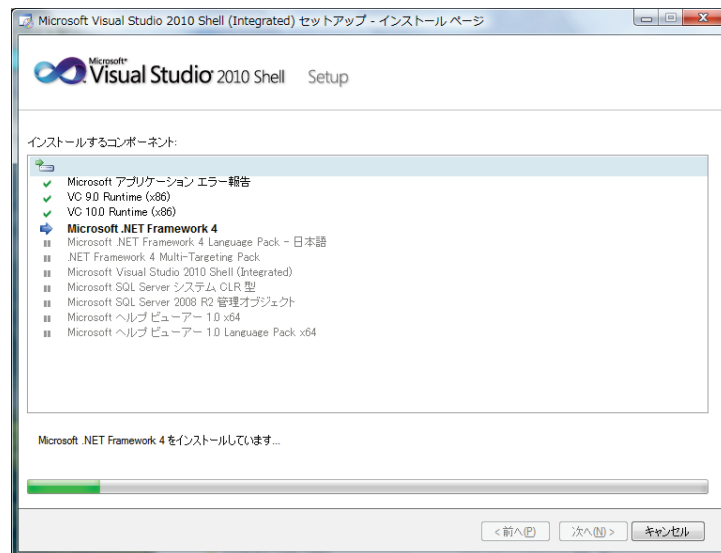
Microsoft Visual Studio 2010 Shell (Integrated) セットアップ - インストール ページ

Microsoft® Visual Studio® 2010 Shell Setup

インストールするコンポーネント:

Microsoft アプリケーション エラー報告
VC 9.0 Runtime (x86)
VC 10.0 Runtime (x86)
Microsoft .NET Framework 4
Microsoft .NET Framework 4 Language Pack - 日本語
.NET Framework 4 Multi-Targeting Pack
Microsoft Visual Studio 2010 Shell (Integrated)
Microsoft SQL Server システム CLR 型
Microsoft SQL Server 2008 R2 管理オブジェクト
Microsoft ヘルプ ビューアー 1.0 x64
Microsoft ヘルプ ビューアー 1.0 Language Pack x64

Microsoft .NET Framework 4 をインストールしています...

< 前へ(P) 次へ(N) > キャンセル